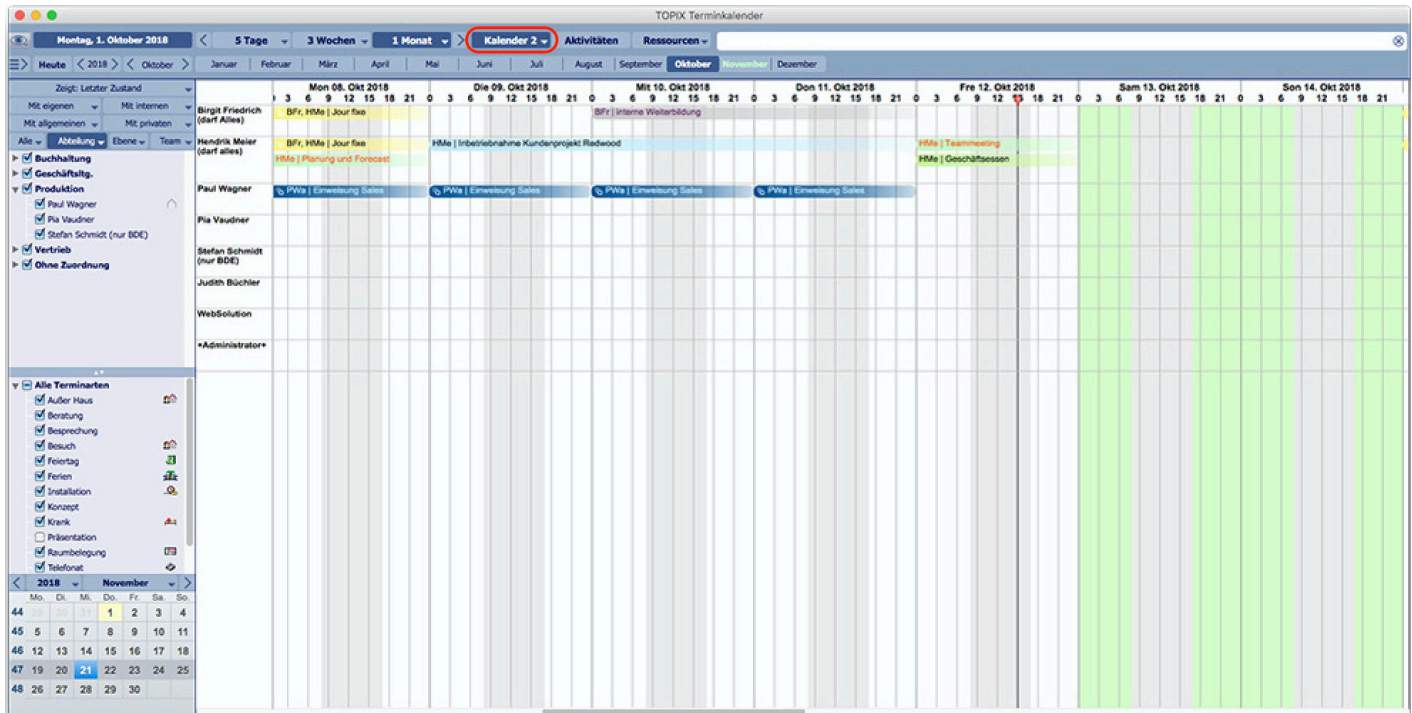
TOPIX Terminkalender

Montag, 1. Oktober 2018 | 5 Tage | 3 Wochen | 1 Monat | Kalender 2 | Aktivitäten | Ressourcen

Heute | 2018 | Oktober | Januar | Februar | März | April | Mai | Juni | Juli | August | September | Oktober | November | Dezember

Zeigt: Letzter Zustand
Mit eigenen | Mit internen
Mit allgemeinen | Mit privaten
Alle | Abteilung | Ebene | Team

Buchhaltung
Geschäftsltg.
Produktion
Paul Wagner
Pia Vaudner
Stefan Schmidt (nur BDE)
Vertrieb
Ohne Zuordnung

Alle Terminarten
Außer Haus
Beratung
Besprechung
Besuch
Feiertag
Ferien
Installation
Konzept
Krank
Präsentation
Raumbelegung
Telefonat

2018 | November

| | Mo. | Di. | Mi. | Do. | Fr. | Sa. | So. |
|---|---|---|---|---|---|---|---|
| 44 | 29 | 30 | 31 | 1 | 2 | 3 | 4 |
| 45 | 5 | 6 | 7 | 8 | 9 | 10 | 11 |
| 46 | 12 | 13 | 14 | 15 | 16 | 17 | 18 |
| 47 | 19 | 20 | 21 | 22 | 23 | 24 | 25 |
| 48 | 26 | 27 | 28 | 29 | 30 | | |

Mon 08. Okt 2018 | Die 09. Okt 2018 | Mit 10. Okt 2018 | Don 11. Okt 2018 | Fre 12. Okt 2018 | Sam 13. Okt 2018 | Son 14. Okt 2018
0 3 6 9 12 15 18 21

Birgit Friedrich (darf Alles)
BFr, HMe | Jour fixe
BFr | interne Weiterbildung

Hendrik Meier (darf alles)
BFr, HMe | Jour fixe
HMe | Inbetriebnahme Kundenprojekt Redwood
HMe | Teammeeting
HMe | Planung und Forecast
HMe | Geschäftsessen

Paul Wagner
PWa | Einweisung Sales
PWa | Einweisung Sales
PWa | Einweisung Sales
PWa | Einweisung Sales

Pia Vaudner
Stefan Schmidt (nur BDE)
Judith Büchler
WebSolution
*Administrator*